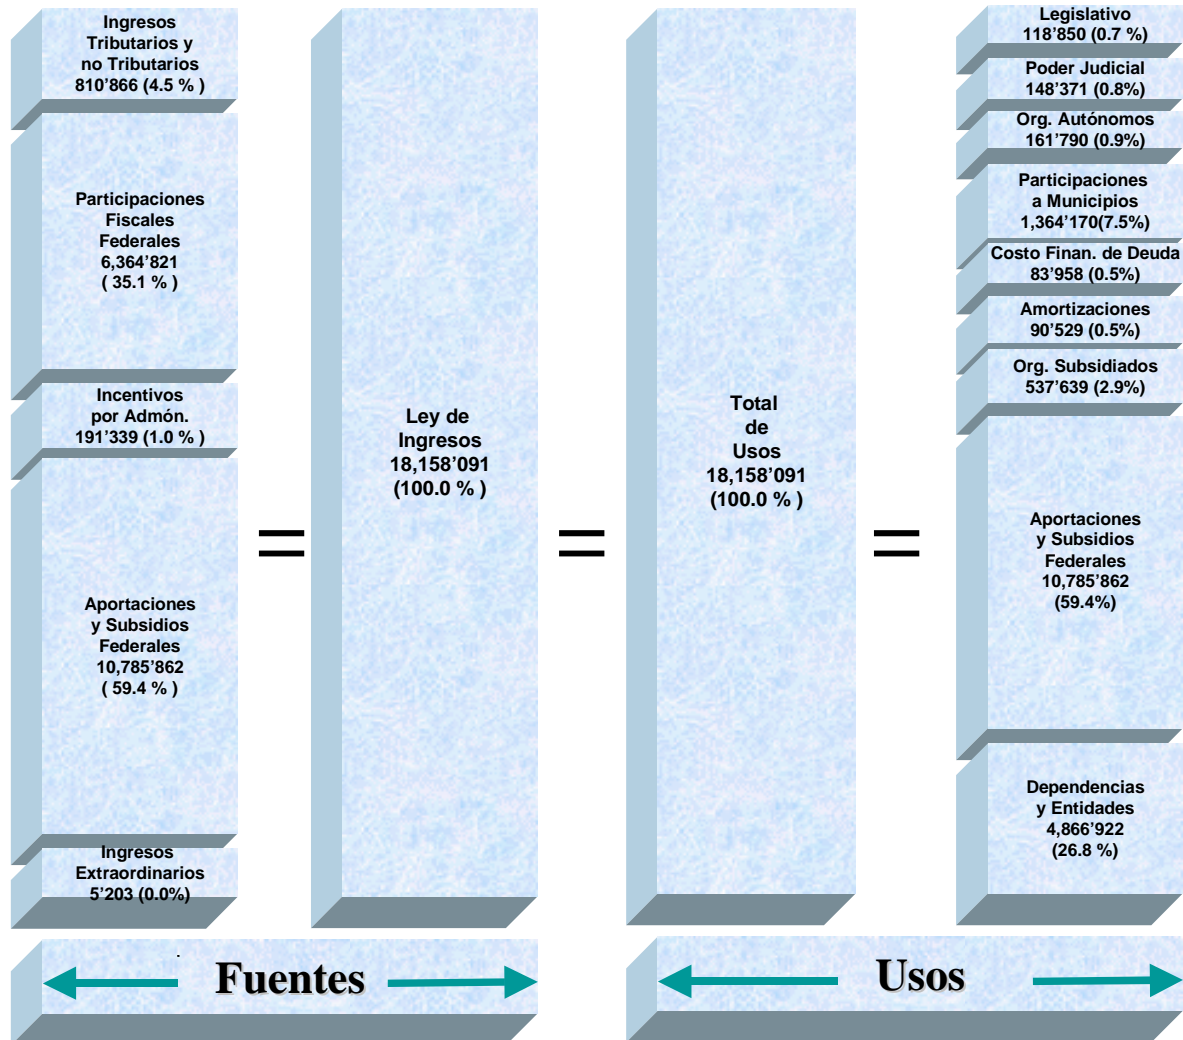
Ingresos Tributarios y no Tributarios 810’866 (4.5 % )

Participaciones Fiscales Federales 6,364’821 ( 35.1 % )

Incentivos por Admón. 191’339 (1.0 % )

Aportaciones y Subsidios Federales 10,785’862 ( 59.4 % )

Ingresos Extraordinarios 5’203 (0.0%)

=

Ley de Ingresos 18,158’091 (100.0 % )

=

Total de Usos 18,158’091 (100.0 % )

=

Legislativo 118’850 (0.7 %)

Poder Judicial 148’371 (0.8%)

Org. Autónomos 161’790 (0.9%)

Participaciones a Municipios 1,364’170(7.5%)

Costo Finan. de Deuda 83’958 (0.5%)

Amortizaciones 90’529 (0.5%)

Org. Subsidiados 537’639 (2.9%)

Aportaciones y Subsidios Federales 10,785’862 (59.4%)

Dependencias y Entidades 4,866’922 (26.8 %)

Fuentes

Usos